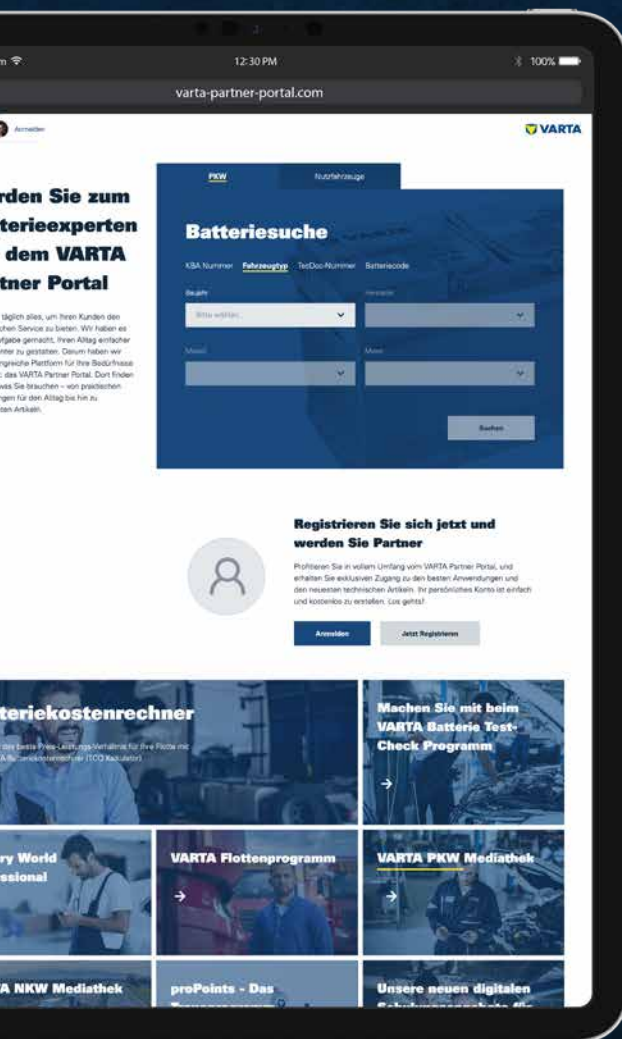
12:30 PM

100%

varta-partner-portal.com

Anmelden

VARTA

rden Sie zum terieexperten dem VARTA tner Portal

täglich alles, um Ihren Kunden den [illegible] Service zu bieten. Wir haben es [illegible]fgabe gemacht, Ihren Alltag einfacher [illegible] zu gestalten. Darum haben wir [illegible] Plattform für Ihre Bedürfnisse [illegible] das VARTA Partner Portal. Dort finden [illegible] was Sie brauchen – von praktischen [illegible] für den Alltag bis hin zu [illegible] Artikeln.

PKW

Nutzfahrzeuge

Batteriesuche

KBA Nummer

Fahrzeugtyp

TecDoc-Nummer

Batteriecode

Baujahr

Bitte wählen

Hersteller

Modell

Motor

Suchen

Registrieren Sie sich jetzt und werden Sie Partner

Profitieren Sie in vollem Umfang vom VARTA Partner Portal, und erhalten Sie exklusiven Zugang zu den besten Anwendungen und den neuesten technischen Artikeln. Ihr persönliches Konto ist einfach und kostenlos zu erstellen. Los geht's!

Anmelden

Jetzt Registrieren

teriekostenrechner

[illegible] das beste Preis-Leistungs-Verhältnis für Ihre Flotte mit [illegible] Batteriekostenrechner (TCO Kalkulator)

Machen Sie mit beim VARTA Batterie Test-Check Programm

→

ry World essional

VARTA Flottenprogramm

→

VARTA PKW Mediathek

→

A NKW Mediathek

proPoints - Das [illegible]

Unsere neuen digitalen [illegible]